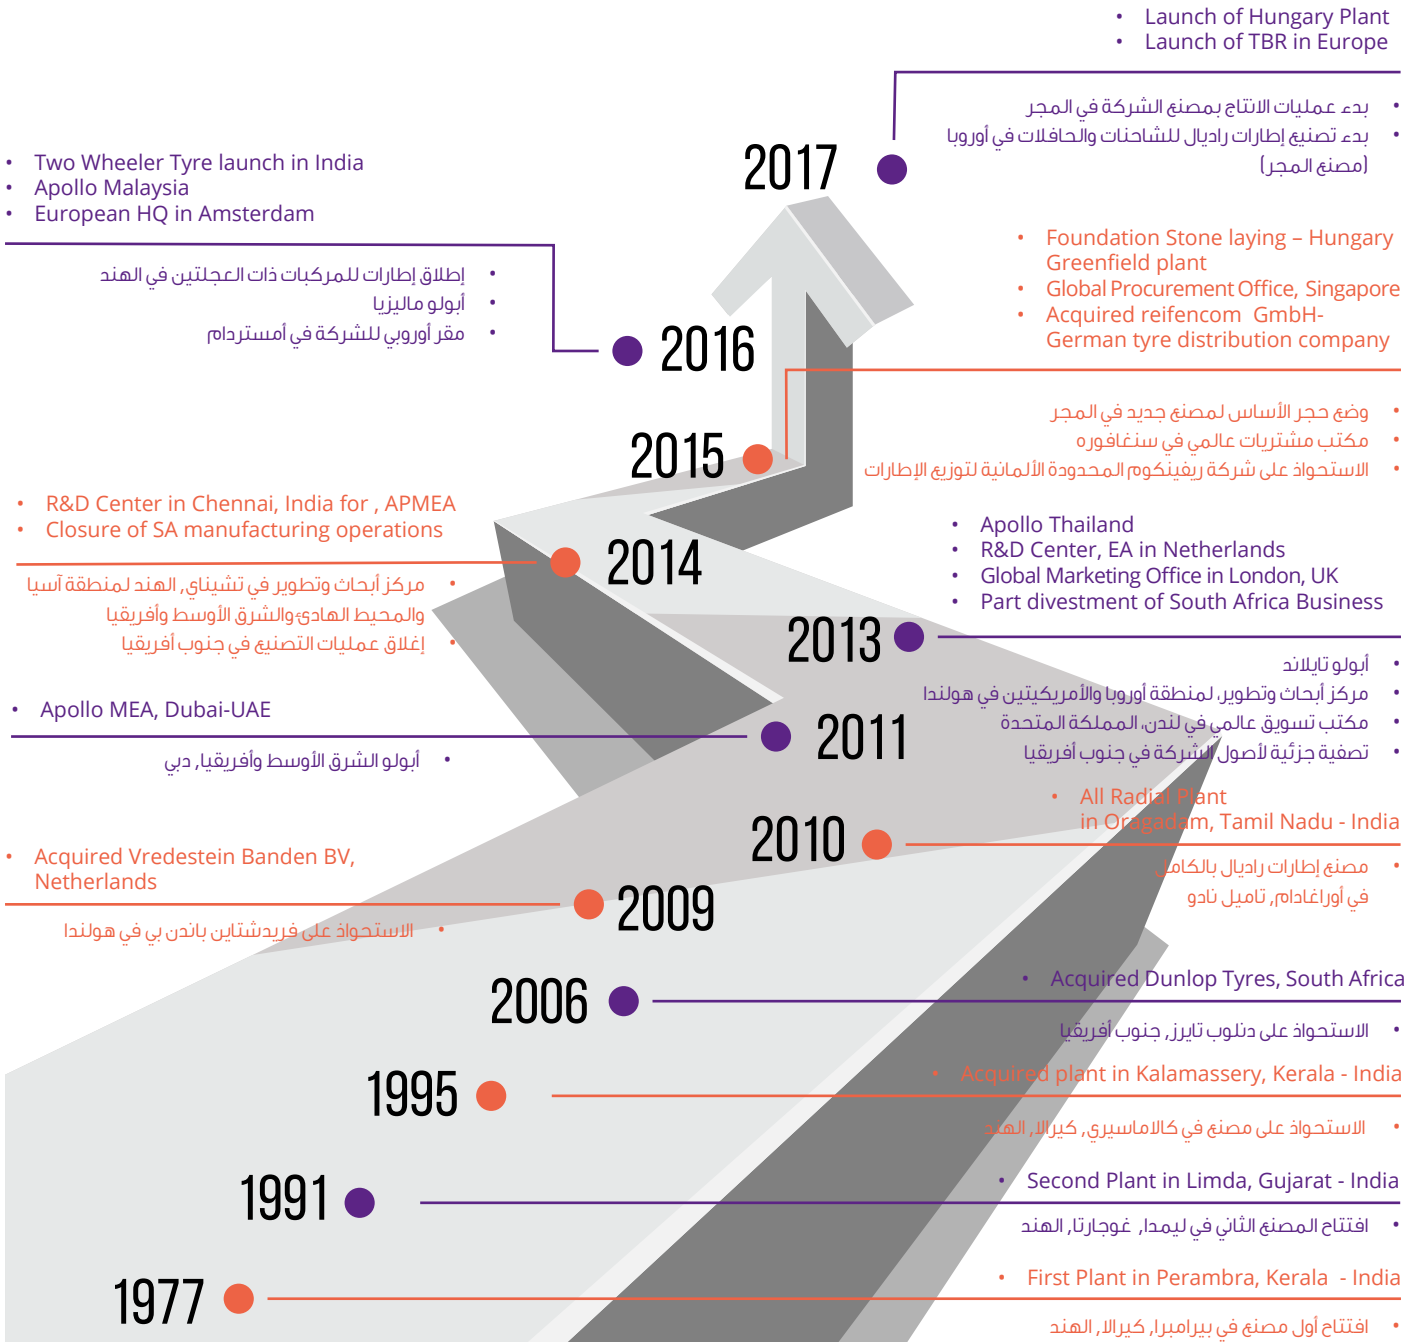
• Launch of Hungary Plant
• Launch of TBR in Europe

• بدء عمليات الانتاج بمصنع الشركة في المجر
• بدء تصنيع إطارات راديال للشاحنات والحافلات في أوروبا (مصنع المجر)

2017

• Two Wheeler Tyre launch in India
• Apollo Malaysia
• European HQ in Amsterdam

• إطلاق إطارات للمركبات ذات العجلتين في الهند
• أبولو ماليزيا
• مقر أوروبي للشركة في أمستردام

2016

• Foundation Stone laying – Hungary Greenfield plant
• Global Procurement Office, Singapore
• Acquired reifencom GmbH- German tyre distribution company

• وضع حجر الأساس لمصنع جديد في المجر
• مكتب مشتريات عالمي في سنغافوره
• الاستحواذ على شركة ريفينكوم المحدودة الألمانية لتوزيع الإطارات

2015

• R&D Center in Chennai, India for , APMEA
• Closure of SA manufacturing operations

• مركز أبحاث وتطوير في تشيناي, الهند لمنطقة آسيا والمحيط الهادئ والشرق الأوسط وأفريقيا
• إغلاق عمليات التصنيع في جنوب أفريقيا

2014

• Apollo Thailand
• R&D Center, EA in Netherlands
• Global Marketing Office in London, UK
• Part divestment of South Africa Business

2013

• أبولو تايلاند
• مركز أبحاث وتطوير لمنطقة أوروبا والأمريكيتين في هولندا
• مكتب تسويق عالمي في لندن, المملكة المتحدة
• تصفية جزئية لأصول الشركة في جنوب أفريقيا

• Apollo MEA, Dubai-UAE

• أبولو الشرق الأوسط وأفريقيا, دبي

2011

• All Radial Plant in Oragadam, Tamil Nadu - India

2010

• مصنع إطارات راديال بالكامل في أوراغادام, تاميل نادو

• Acquired Vredestein Banden BV, Netherlands

2009

• الاستحواذ على فريدشتاين باندن بي في هولندا

2006

• Acquired Dunlop Tyres, South Africa

• الاستحواذ على دنلوب تايرز, جنوب أفريقيا

1995

• Acquired plant in Kalamassery, Kerala - India

• الاستحواذ على مصنع في كالاماسيري, كيرالا, الهند

1991

• Second Plant in Limda, Gujarat - India

• افتتاح المصنع الثاني في ليمدا, غوجارتا, الهند

1977

• First Plant in Perambra, Kerala - India

• افتتاح أول مصنع في بيرامبرا, كيرالا, الهند